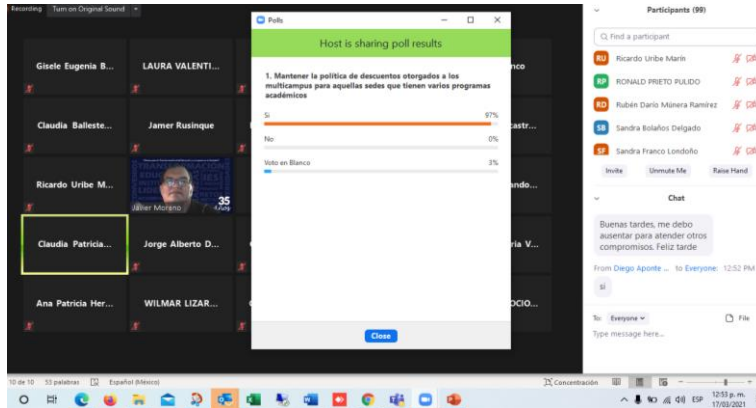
Recording   Turn on Original Sound

Gisele Eugenia B...
LAURA VALENTI...
Claudia Balleste...
Jamer Rusinque
Ricardo Uribe M...
Jaimer Moreno
Claudia Patricia...
Jorge Alberto D...
Ana Patricia Her...
WILMAR LIZAR...
nco
castr...
ando...
ria V...
OCIO...

Polls
Host is sharing poll results

1. Mantener la política de descuentos otorgados a los multicampus para aquellas sedes que tienen varios programas académicos

Si 97%
No 0%
Voto en Blanco 3%

Close

Participants (99)
Find a participant
RU Ricardo Uribe Marin
RP RONALDO PRIETO PULIDO
RD Rubén Darío Múnera Ramírez
SB Sandra Bolaños Delgado
SF Sandra Franco Londoño
Invite   Unmute Me   Raise Hand

Chat
Buenas tardes, me debo ausentar para atender otros compromisos. Feliz tarde
From Diego Aponte ... to Everyone: 12:52 PM
si
To: Everyone   File
Type message here...

10 de 10   53 palabras   Español (México)   Concentración   12:53 p. m. 17/03/2021   ESP